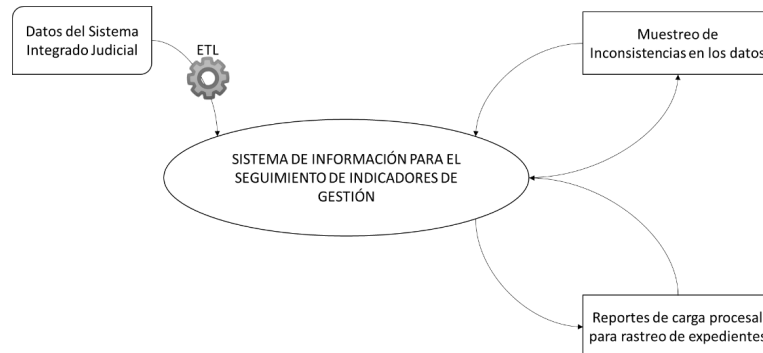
Datos del Sistema Integrado Judicial

ETL

Muestreo de Inconsistencias en los datos

SISTEMA DE INFORMACIÓN PARA EL SEGUIMIENTO DE INDICADORES DE GESTIÓN

Reportes de carga procesal para rastreo de expedientes